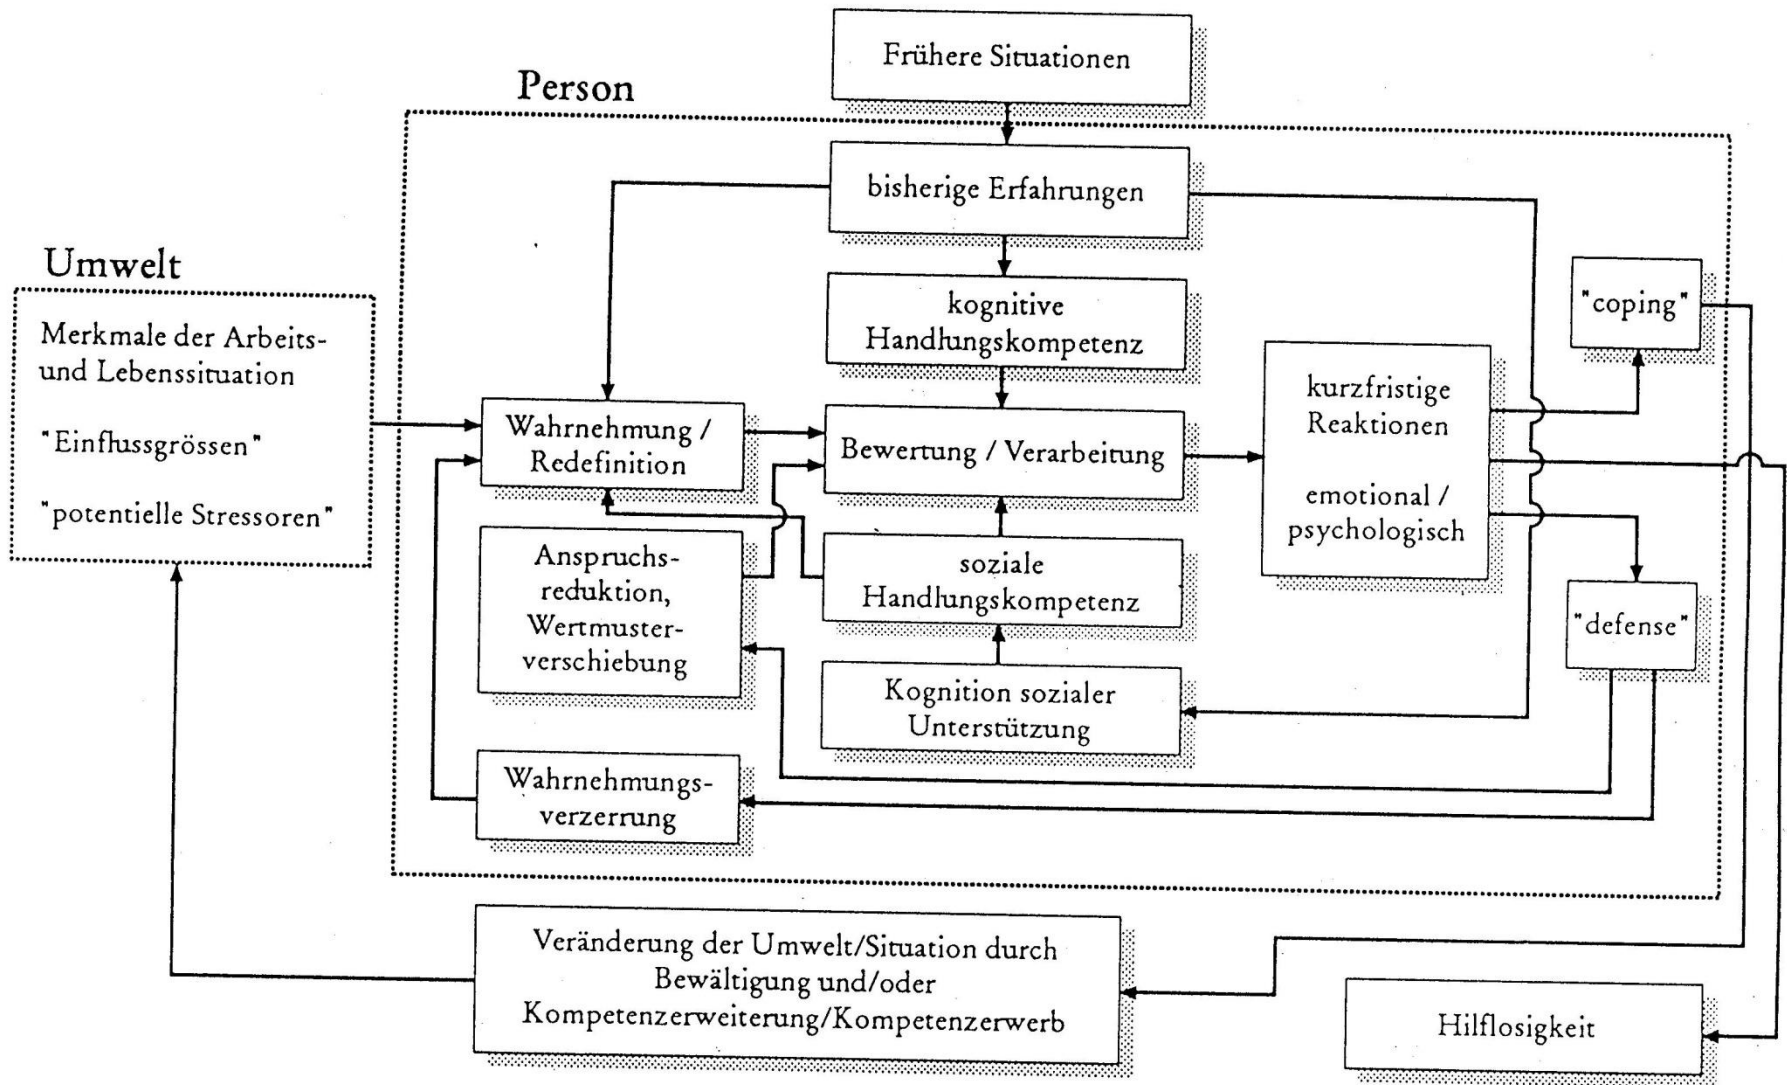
Frühere Situationen

Person

bisherige Erfahrungen

Umwelt

Merkmale der Arbeits- und Lebenssituation

"Einflussgrössen"

"potentielle Stressoren"

kognitive Handlungskompetenz

"coping"

kurzfristige Reaktionen

emotional / psychologisch

Wahrnehmung / Redefinition

Bewertung / Verarbeitung

Anspruchsreduktion, Wertmusterverschiebung

soziale Handlungskompetenz

"defense"

Kognition sozialer Unterstützung

Wahrnehmungsverzerrung

Veränderung der Umwelt/Situation durch Bewältigung und/oder Kompetenzerweiterung/Kompetenzerwerb

Hilflosigkeit